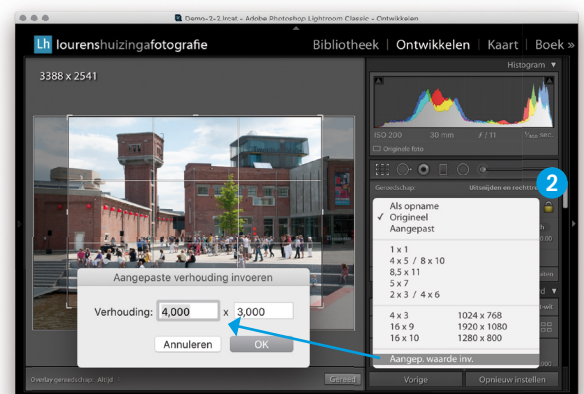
Demo-2-2.lrcat - Adobe Photoshop Lightroom Classic - Ontwikkelen

Lh lourenshuizingafotografie

Bibliotheek | Ontwikkelen | Kaart | Boek »

3388 x 2541

Histogram ▼

ISO 200 30 mm f / 11 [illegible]

Originele foto

Gereedschap Uitsnijden en rechttr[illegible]

2

Als opname
✓ Origineel
Aangepast

1 x 1
4 x 5 / 8 x 10
8,5 x 11
5 x 7
2 x 3 / 4 x 6

| 4 x 3 | 1024 x 768 |
|---|---|
| 16 x 9 | 1920 x 1080 |
| 16 x 10 | 1280 x 800 |

Aangep. waarde inv.

Aangepaste verhouding invoeren

Verhouding: 4,000 x 3,000

Annuleren OK

Overlay gereedschap: Altijd

Gereed

Vorige Opnieuw instellen